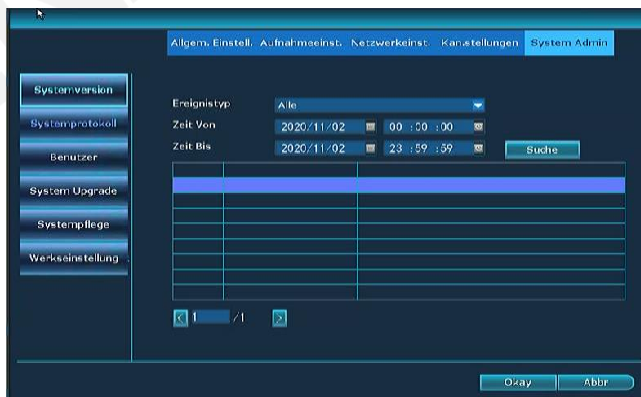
Allgem. Einstell. Aufnahmeeinst. Netzwerkeinst. Kanalstellungen System Admin

Systemversion
Systemprotokoll
Benutzer
System Upgrade
Systempflege
Werkseinstellung

Ereignistyp Alle
Zeit Von 2020/11/02 00 :00 :00
Zeit Bis 2020/11/02 23 :59 :59 Suche

1 /1

Okay Abbr